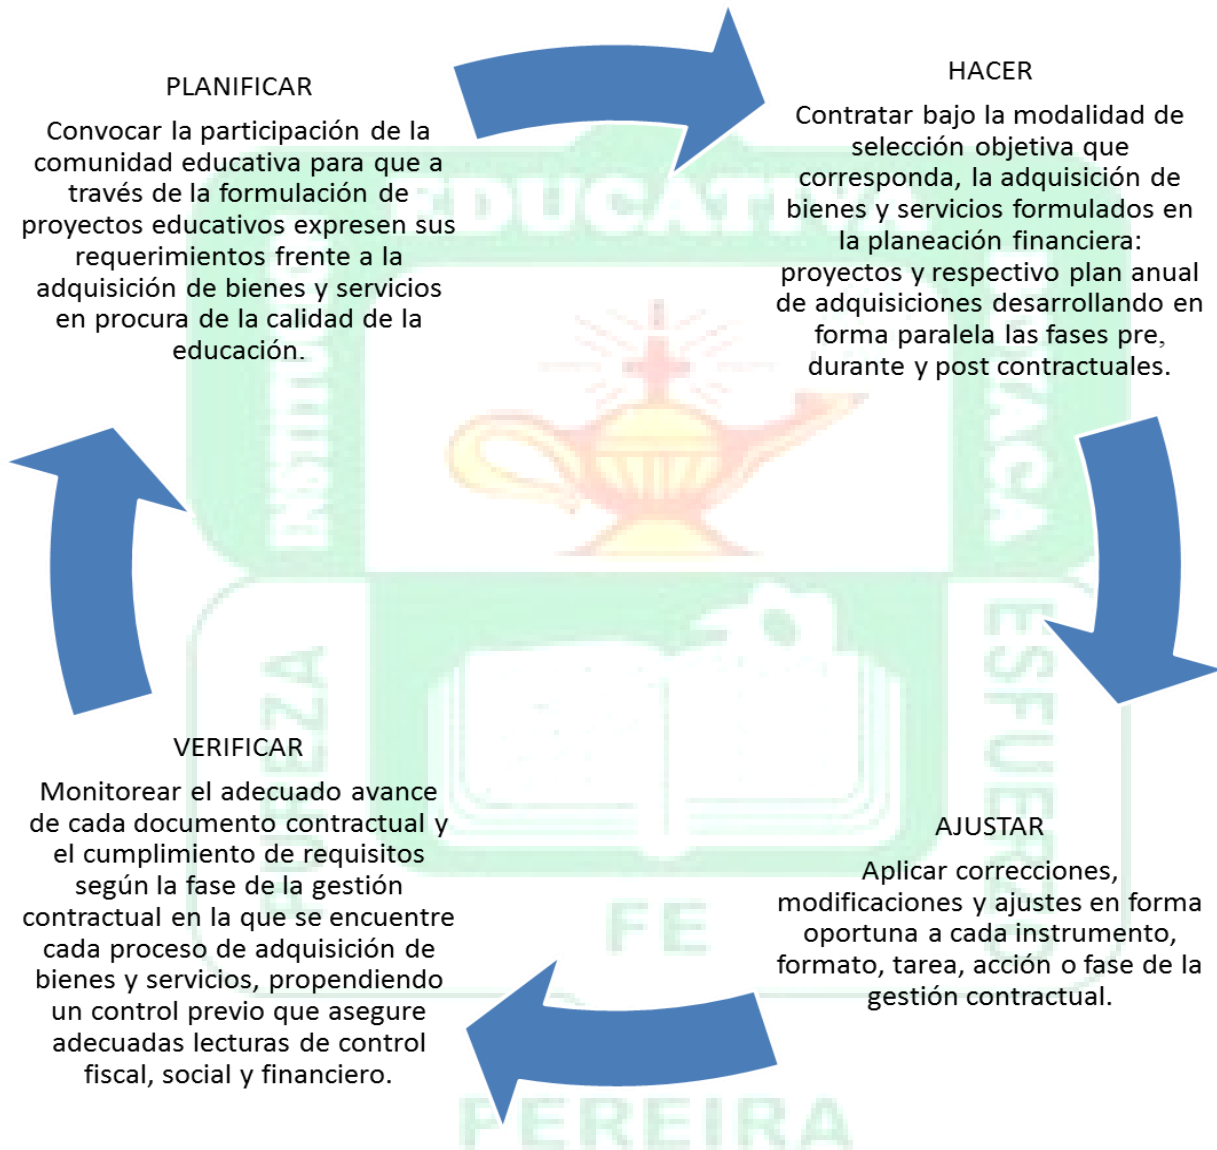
PLANIFICAR

Convocar la participación de la comunidad educativa para que a través de la formulación de proyectos educativos expresen sus requerimientos frente a la adquisición de bienes y servicios en procura de la calidad de la educación.

HACER

Contratar bajo la modalidad de selección objetiva que corresponda, la adquisición de bienes y servicios formulados en la planeación financiera: proyectos y respectivo plan anual de adquisiciones desarrollando en forma paralela las fases pre, durante y post contractuales.

VERIFICAR

Monitorear el adecuado avance de cada documento contractual y el cumplimiento de requisitos según la fase de la gestión contractual en la que se encuentre cada proceso de adquisición de bienes y servicios, propendiendo un control previo que asegure adecuadas lecturas de control fiscal, social y financiero.

AJUSTAR

Aplicar correcciones, modificaciones y ajustes en forma oportuna a cada instrumento, formato, tarea, acción o fase de la gestión contractual.

EDUCATIVA

ESFUERZA

FE

PEREIRA